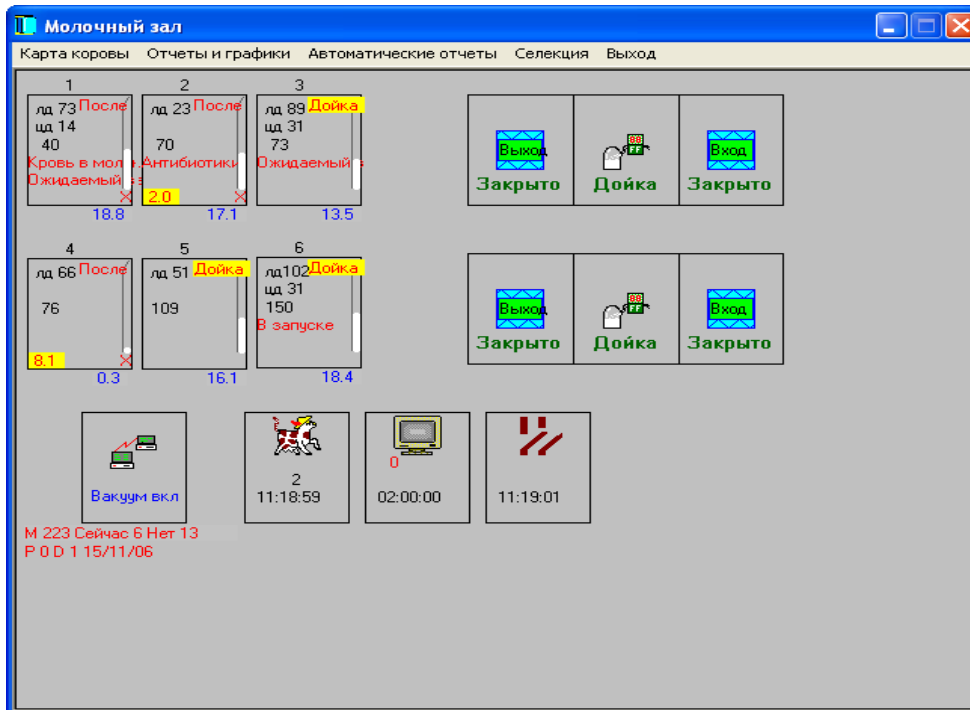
Молочный зал

Карта коровы Отчеты и графики Автоматические отчеты Селекция Выход

1
лд 73 После
щд 14
40
Кровь в моло
Ожидаемый
18.8

2
лд 23 После
70
Антибиотики
2.0
17.1

3
лд 89 Дойка
щд 31
73
Ожидаемый
13.5

Выход
Закрыто

88
FF
Дойка

Вход
Закрыто

4
лд 66 После
76
8.1
0.3

5
лд 51 Дойка
109
16.1

6
лд102 Дойка
щд 31
150
В запуске
18.4

Выход
Закрыто

88
FF
Дойка

Вход
Закрыто

Вакуум вкл

2
11:18:59

0
02:00:00

11:19:01

M 223 Сейчас 6 Нет 13
P 0 D 1 15/11/06